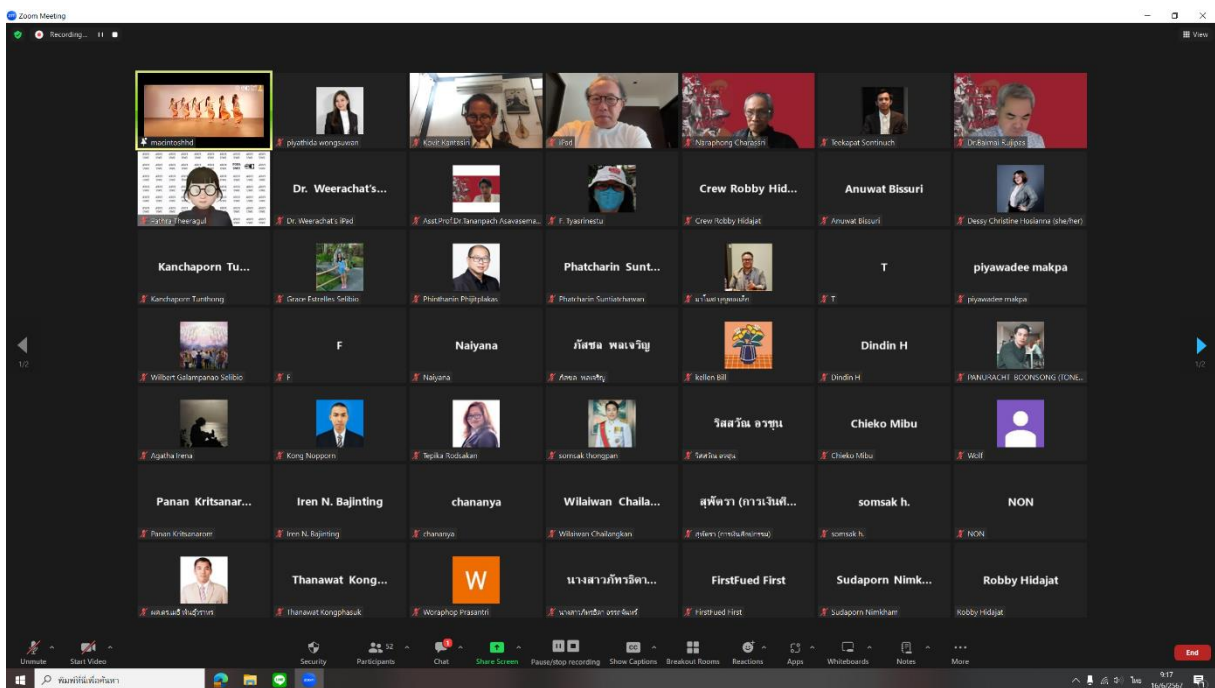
Zoom Meeting

Recording...

View

macintoshhd
piyathida wongsuwan
Kovit Kantasiri
iPad
Niraphong Charasri
Teekapat Sominuch
Dr.Bamai Kujipas

Rathra Theeragul
Dr. Weerachat's...
Dr. Weerachat's iPad
Asst.Prof.Dr.Tananpich Asavasema...
F. Tyasrinestu
Crew Robby Hid...
Crew Robby Hidajat
Anuwat Bissuri
Anuwat Bissuri
Dessy Christine Hosianna (she/her)

Kanchaporn Tu...
Kanchaporn Tunthong
Grace Estrelles Selibio
Phinthanin Phijitplakas
Phatcharin Sunt...
Phatcharin Suntiatchawan
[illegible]
T
T
piyawadee makpa
piyawadee makpa

1/2

Wilbert Galampanao Selibio
F
F
Naiyana
Naiyana
ภัสชล พลเจริญ
ภัสชล พลเจริญ
kellen Bill
Dindin H
Dindin H
PANURACHT BOONSONG (TONE...
1/2

Agatha Irena
Kong Nopporn
Tepika Rodsakan
somsak thongpan
วิสสวัณ อรชุน
วิสสวัณ อรชุน
Chieko Mibu
Chieko Mibu
Wolf

Panan Kritsanar...
Panan Kritsanarom
Iren N. Bajinting
Iren N. Bajinting
chananya
chananya
Wilaiwan Chaila...
Wilaiwan Challongkan
สุพัตรา (การเงินศิ...
สุพัตรา (การเงินศิลปกรรม)
somsak h.
somsak h.
NON
NON

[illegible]
Thanawat Kong...
Thanawat Kongphasuk
W
Woraphop Prasantri
นางสาวภัทรธิดา...
นางสาวภัทรธิดา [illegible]
FirstFued First
FirstFued First
Sudaporn Nimk...
Sudaporn Nimkham
Robby Hidajat
Robby Hidajat

Unmute
Start Video
Security
52
Participants
Chat
Share Screen
Pause/stop recording
Show Captions
Breakout Rooms
Reactions
Apps
Whiteboards
Notes
More
End

พิมพ์ที่นี่เพื่อค้นหา
ไทย
9:17
16/6/2567